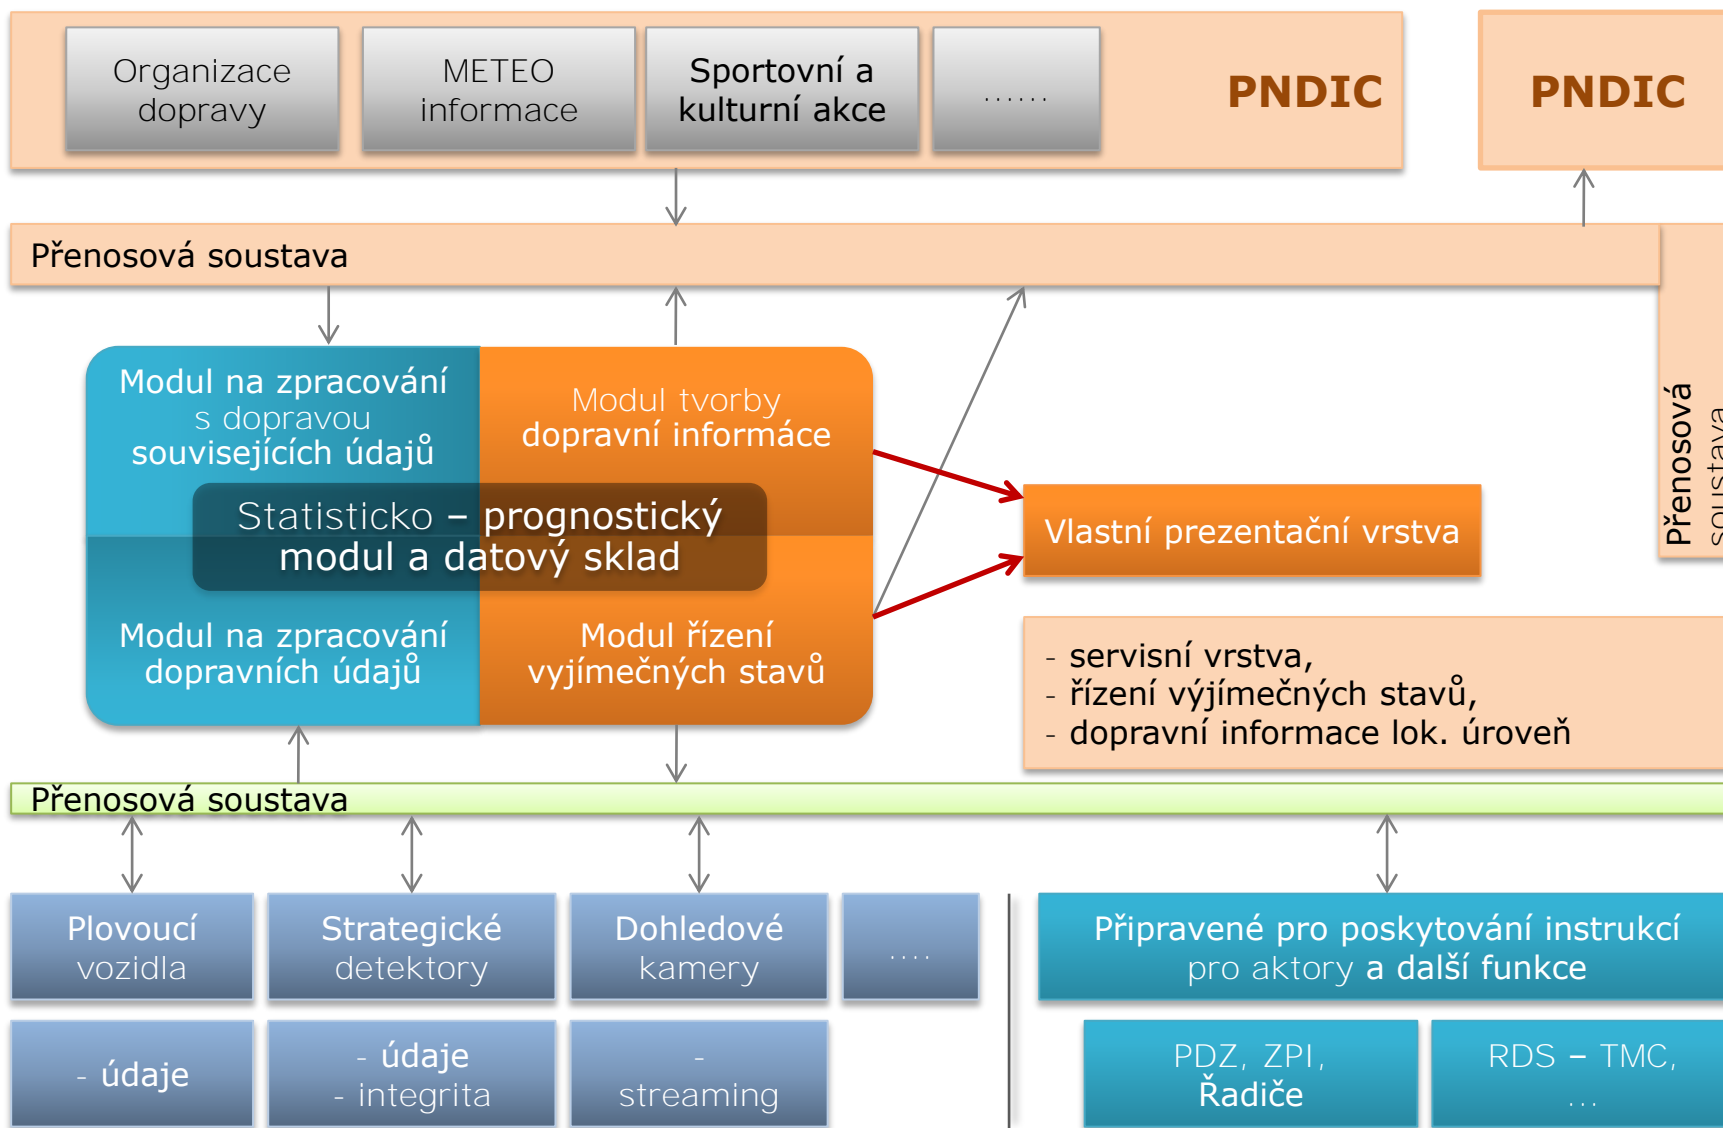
Organizace dopravy

METEO informace

Sportovní a kulturní akce

......

PNDIC

PNDIC

Přenosová soustava

Modul na zpracování s dopravou souvisejících údajů

Modul tvorby dopravní informáce

Statisticko – prognostický modul a datový sklad

Modul na zpracování dopravních údajů

Modul řízení vyjímečných stavů

Vlastní prezentační vrstva

Přenosová soustava

- servisní vrstva,
- řízení výjímečných stavů,
- dopravní informace lok. úroveň

Přenosová soustava

Plovoucí vozidla

Strategické detektory

Dohledové kamery

....

Připravené pro poskytování instrukcí pro aktory a další funkce

- údaje

- údaje
- integrita

-
streaming

PDZ, ZPI, Řadiče

RDS – TMC, ...